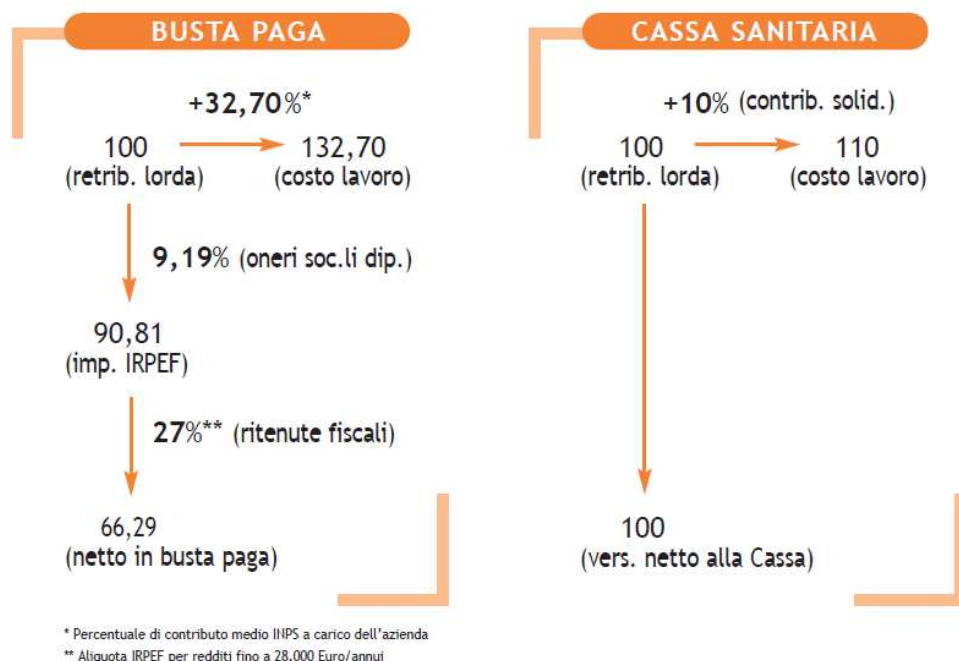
BUSTA PAGA

+32,70%*

100
(retrib. lorda)

132,70
(costo lavoro)

9,19% (oneri soc.li dip.)

90,81
(imp. IRPEF)

27%** (ritenute fiscali)

66,29
(netto in busta paga)

CASSA SANITARIA

+10% (contrib. solid.)

100
(retrib. lorda)

110
(costo lavoro)

100
(vers. netto alla Cassa)

* Percentuale di contributo medio INPS a carico dell'azienda
** Aliquota IRPEF per redditi fino a 28.000 Euro/annui